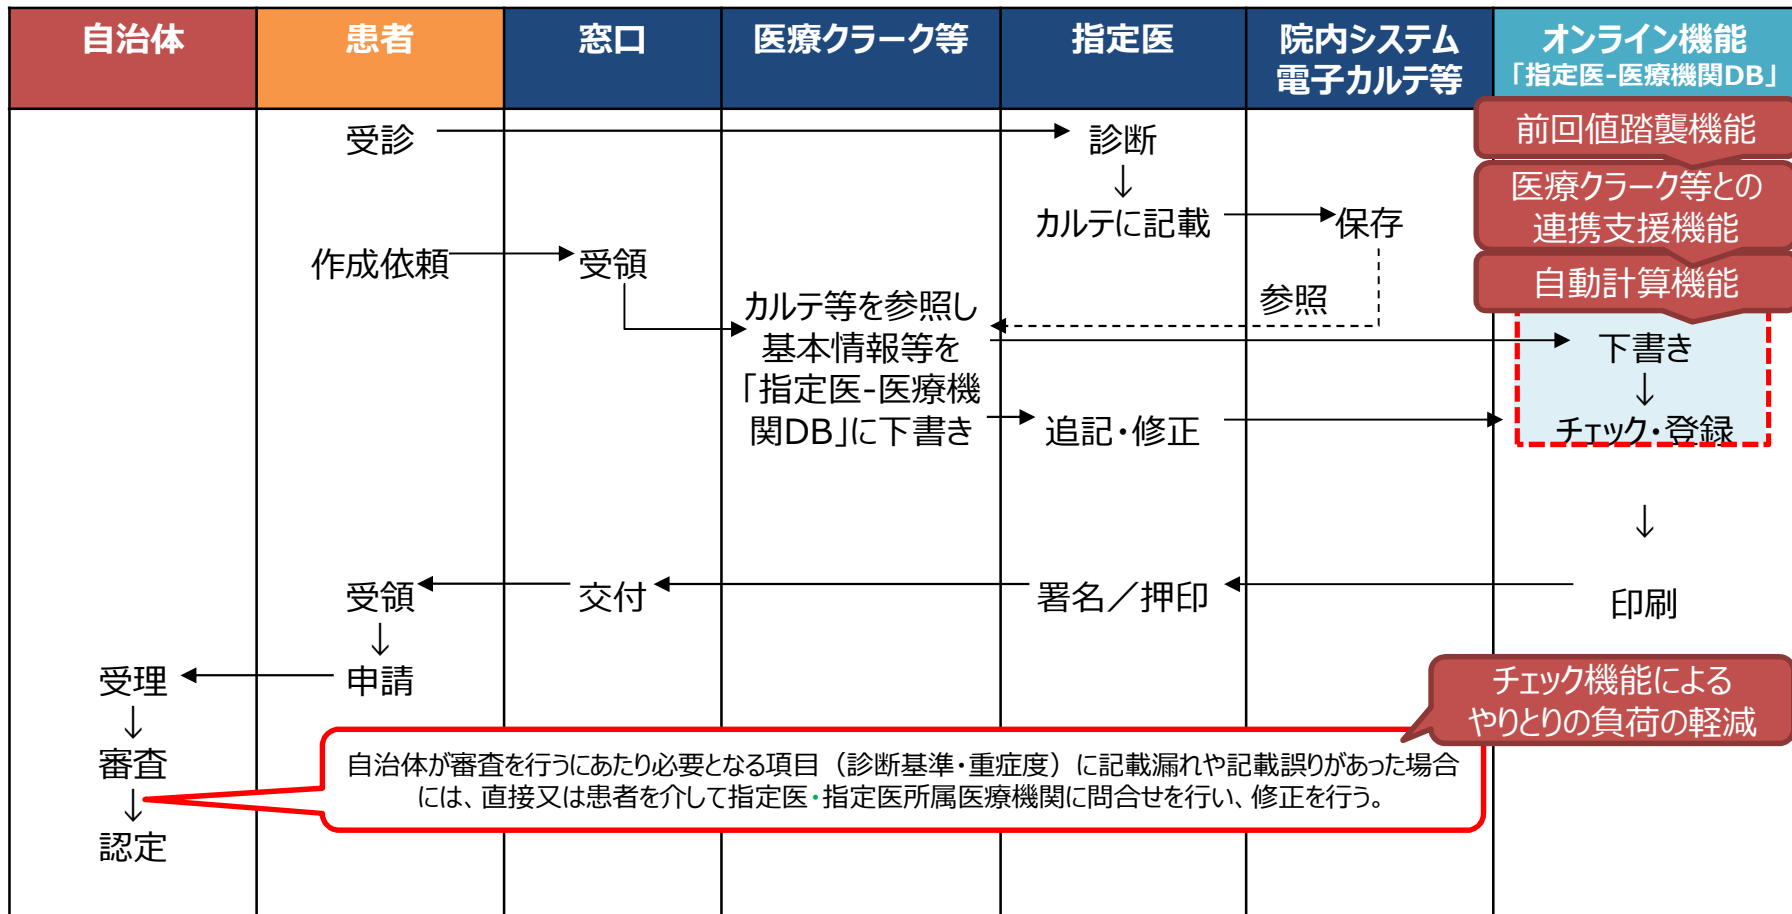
| 自治体 | 患者 | 窓口 | 医療クラーク等 | 指定医 | 院内システム 電子カルテ等 | オンライン機能 「指定医-医療機関DB」 |
|---|---|---|---|---|---|---|

受診

診断
↓
カルテに記載

保存

作成依頼

受領

参照

カルテ等を参照し基本情報等を「指定医-医療機関DB」に下書き

前回値踏襲機能

医療クラーク等との連携支援機能

自動計算機能

下書き
↓
チェック・登録

追記・修正

↓

受領

交付

署名／押印

印刷

↓

受理

申請

↓

審査

↓

認定

チェック機能によるやりとりの負荷の軽減

自治体が審査を行うにあたり必要となる項目（診断基準・重症度）に記載漏れや記載誤りがあった場合には、直接又は患者を介して指定医・指定医所属医療機関に問合せを行い、修正を行う。